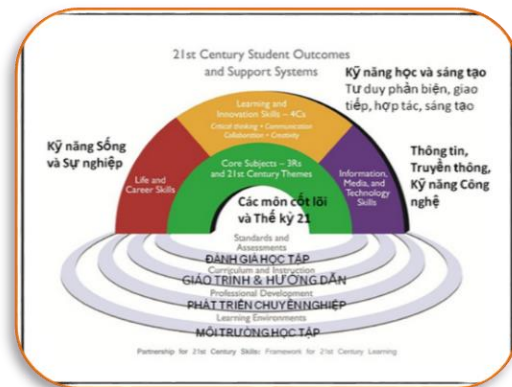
21st Century Student Outcomes and Support Systems

Kỹ năng học và sáng tạo
Tư duy phản biện, giao tiếp, hợp tác, sáng tạo

Learning and Innovation Skills – 4Cs
Critical thinking • Communication
Collaboration • Creativity

Kỹ năng Sống và Sự nghiệp

Life and Career Skills

Core Subjects – 3Rs and 21st Century Themes

Các môn cốt lõi và Thế kỷ 21

Information, Media, and Technology Skills

Thông tin, Truyền thông, Kỹ năng Công nghệ

Standards and Assessments
ĐÁNH GIÁ HỌC TẬP
Curriculum and Instruction
GIÁO TRÌNH & HƯỚNG DẪN
Professional Development
PHÁT TRIỂN CHUYÊN NGHIỆP
Learning Environments
MÔI TRƯỜNG HỌC TẬP

Partnership for 21st Century Skills: Framework for 21st Century Learning